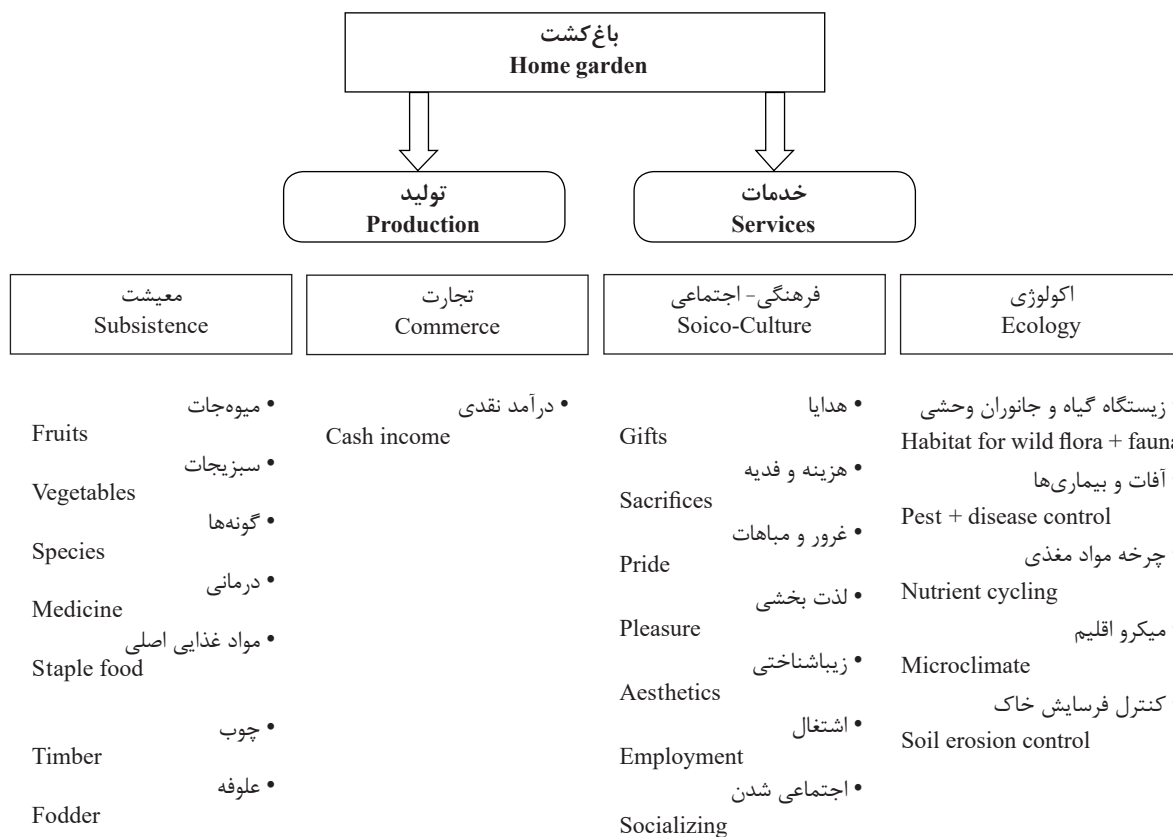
باغ‌کشت
Home garden

تولید
Production

خدمات
Services

معیشت
Subsistence

تجارت
Commerce

فرهنگی- اجتماعی
Soico-Culture

اکولوژی
Ecology

• میوه‌جات
Fruits
• سبزیجات
Vegetables
• گونه‌ها
Species
• درمانی
Medicine
• مواد غذایی اصلی
Staple food
• چوب
Timber
• علوفه
Fodder

• درآمد نقدی
Cash income

• هدایا
Gifts
• هزینه و فدیه
Sacrifices
• غرور و مباهات
Pride
• لذت بخشی
Pleasure
• زیباشناختی
Aesthetics
• اشتغال
Employment
• اجتماعی شدن
Socializing

زیستگاه گیاه و جانوران وحشی
Habitat for wild flora + fauna
آفات و بیماری‌ها
Pest + disease control
چرخه مواد مغذی
Nutrient cycling
میکرو اقلیم
Microclimate
کنترل فرسایش خاک
Soil erosion control